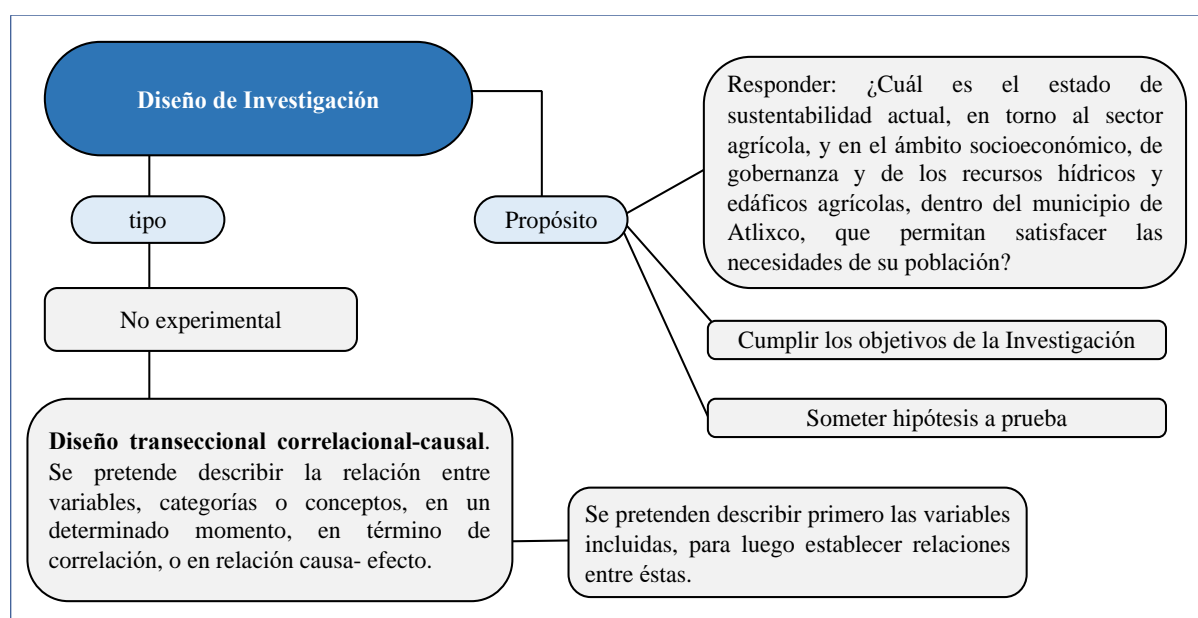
Diseño de Investigación

tipo

No experimental

Diseño transeccional correlacional-causal. Se pretende describir la relación entre variables, categorías o conceptos, en un determinado momento, en término de correlación, o en relación causa- efecto.

Se pretenden describir primero las variables incluidas, para luego establecer relaciones entre éstas.

Propósito

Responder: ¿Cuál es el estado de sustentabilidad actual, en torno al sector agrícola, y en el ámbito socioeconómico, de gobernanza y de los recursos hídricos y edáficos agrícolas, dentro del municipio de Atlixco, que permitan satisfacer las necesidades de su población?

Cumplir los objetivos de la Investigación

Someter hipótesis a prueba